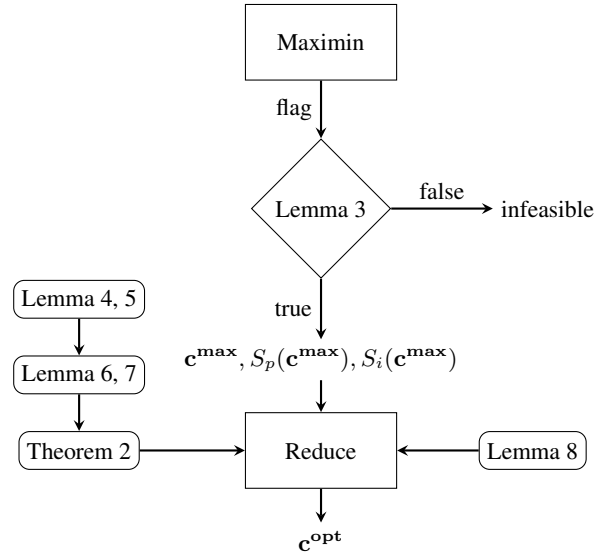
Maximin

flag

Lemma 3

false

infeasible

true

$\mathbf{c}^{\mathbf{max}}, S_p(\mathbf{c}^{\mathbf{max}}), S_i(\mathbf{c}^{\mathbf{max}})$

Lemma 4, 5

Lemma 6, 7

Theorem 2

Reduce

Lemma 8

$\mathbf{c}^{\mathbf{opt}}$